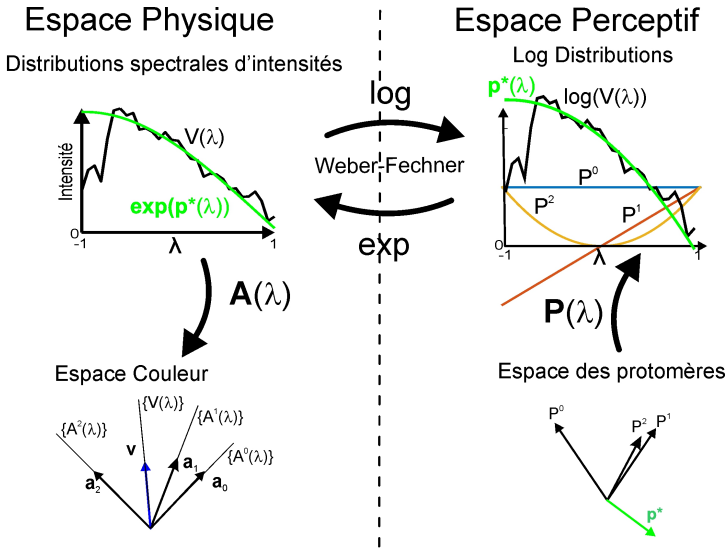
Espace Physique

Distributions spectrales d'intensités

Intensité

$V(\lambda)$

$\exp(p^*(\lambda))$

0

-1

$\lambda$

1

$\mathbf{A}(\lambda)$

Espace Couleur

$\{V(\lambda)\}$

$\{A^2(\lambda)\}$

$\{A^1(\lambda)\}$

$\{A^0(\lambda)\}$

$\mathbf{v}$

$\mathbf{a}_1$

$\mathbf{a}_2$

$\mathbf{a}_0$

log

Weber-Fechner

exp

Espace Perceptif

Log Distributions

$p^*(\lambda)$

$\log(V(\lambda))$

$P^0$

$P^2$

$P^1$

0

-1

$\lambda$

1

$\mathbf{P}(\lambda)$

Espace des protomères

$P^0$

$P^2$

$P^1$

$p^*$